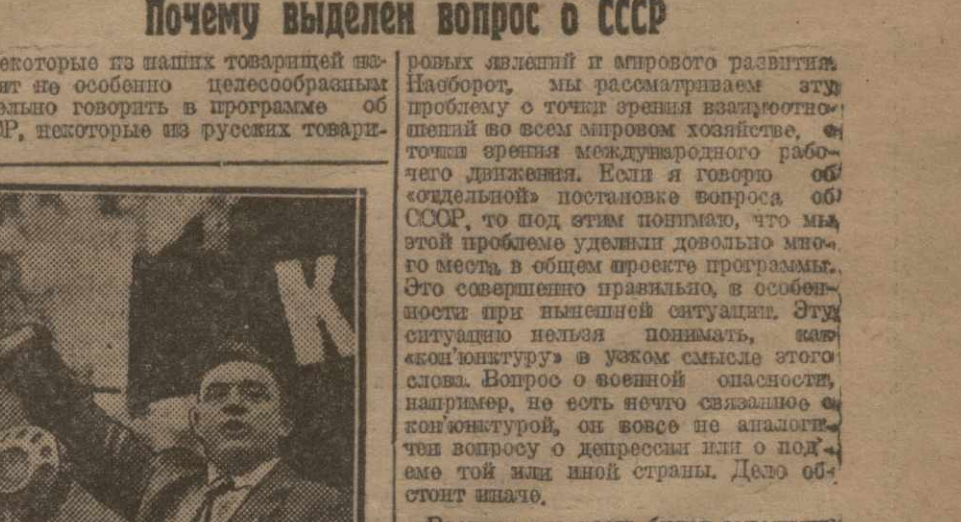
Почему выделен вопрос о СССР

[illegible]екоторые из наших товарищей на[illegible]ит не особенно целесообразным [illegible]ельно говорить в программе об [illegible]Р, некоторые из русских товари-

ровых явлений и мирового развития. Наоборот, мы рассматриваем эту проблему с точки зрения взаимоотношений во всем мировом хозяйстве, с точки зрения международного рабочего движения. Если я говорю об «отдельной» постановке вопроса об СССР, то под этим понимаю, что мы этой проблеме уделили довольно много места в общем проекте программы. Это совершенно правильно, в особенности при нынешней ситуации. Эту ситуацию нельзя понимать, как «кон'юнктуру» в узком смысле этого слова. Вопрос о военной опасности, например, не есть нечто связанное с кон'юнктурой, он вовсе не аналогичен вопросу о депрессии или о под'еме той или иной страны. Дело обстоит иначе.

К